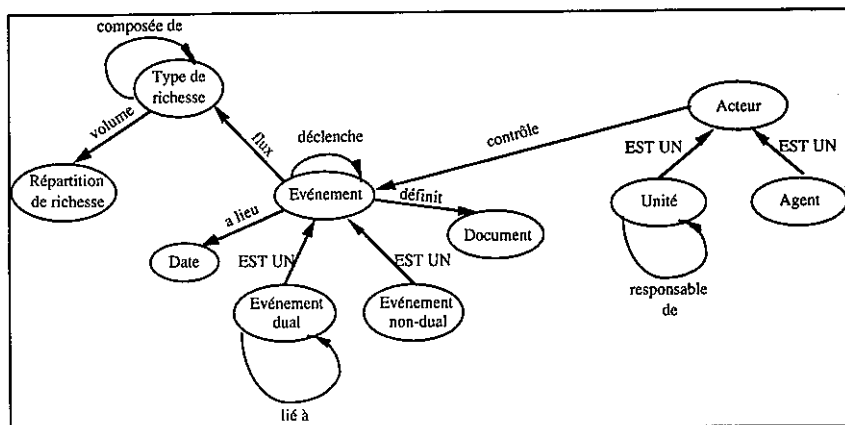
composée de

Type de richesse

volume

Répartition de richesse

flux

déclenche

contrôle

Acteur

EST UN

EST UN

Evénement

définit

Unité

Agent

a lieu

Document

Date

EST UN

EST UN

Evénement dual

Evénement non-dual

responsable de

lié à